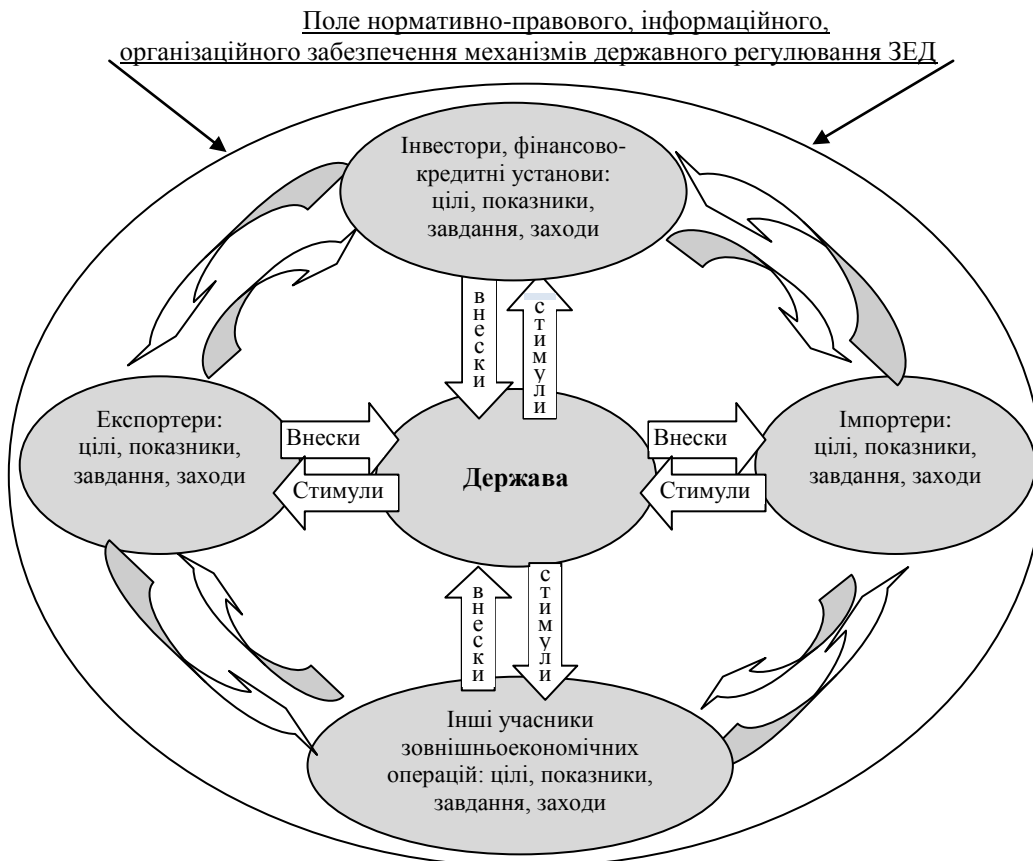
Поле нормативно-правового, інформаційного, організаційного забезпечення механізмів державного регулювання ЗЕД

Інвестори, фінансово-кредитні установи: цілі, показники, завдання, заходи

внески

стимули

Експортери: цілі, показники, завдання, заходи

Внески

Стимули

Держава

Внески

Стимули

Імпортери: цілі, показники, завдання, заходи

внески

стимули

Інші учасники зовнішньоекономічних операцій: цілі, показники, завдання, заходи